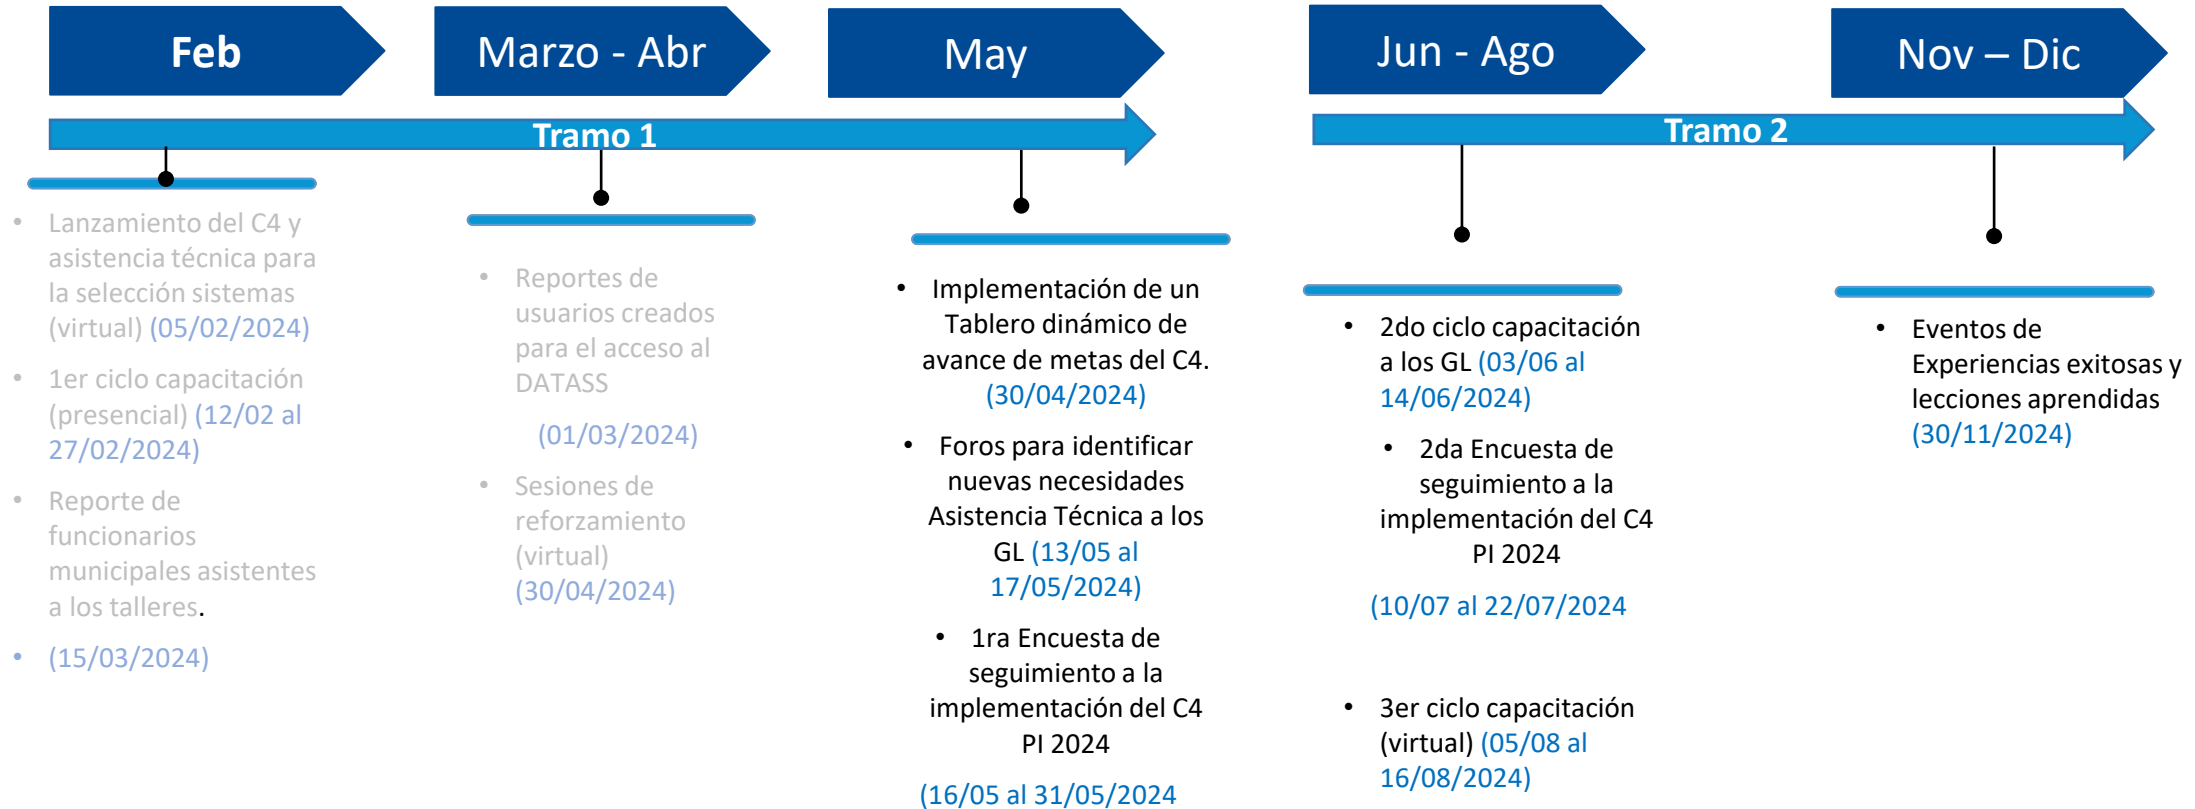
Feb

Marzo - Abr

May

Jun - Ago

Nov – Dic

Tramo 1

Tramo 2

- Lanzamiento del C4 y asistencia técnica para la selección sistemas (virtual) (05/02/2024)
- 1er ciclo capacitación (presencial) (12/02 al 27/02/2024)
- Reporte de funcionarios municipales asistentes a los talleres.
- (15/03/2024)

- Reportes de usuarios creados para el acceso al DATASS

(01/03/2024)

- Sesiones de reforzamiento (virtual) (30/04/2024)

- Implementación de un Tablero dinámico de avance de metas del C4. (30/04/2024)
- Foros para identificar nuevas necesidades Asistencia Técnica a los GL (13/05 al 17/05/2024)
- 1ra Encuesta de seguimiento a la implementación del C4 PI 2024

(16/05 al 31/05/2024

- 2do ciclo capacitación a los GL (03/06 al 14/06/2024)
- 2da Encuesta de seguimiento a la implementación del C4 PI 2024

(10/07 al 22/07/2024

- 3er ciclo capacitación (virtual) (05/08 al 16/08/2024)

- Eventos de Experiencias exitosas y lecciones aprendidas (30/11/2024)